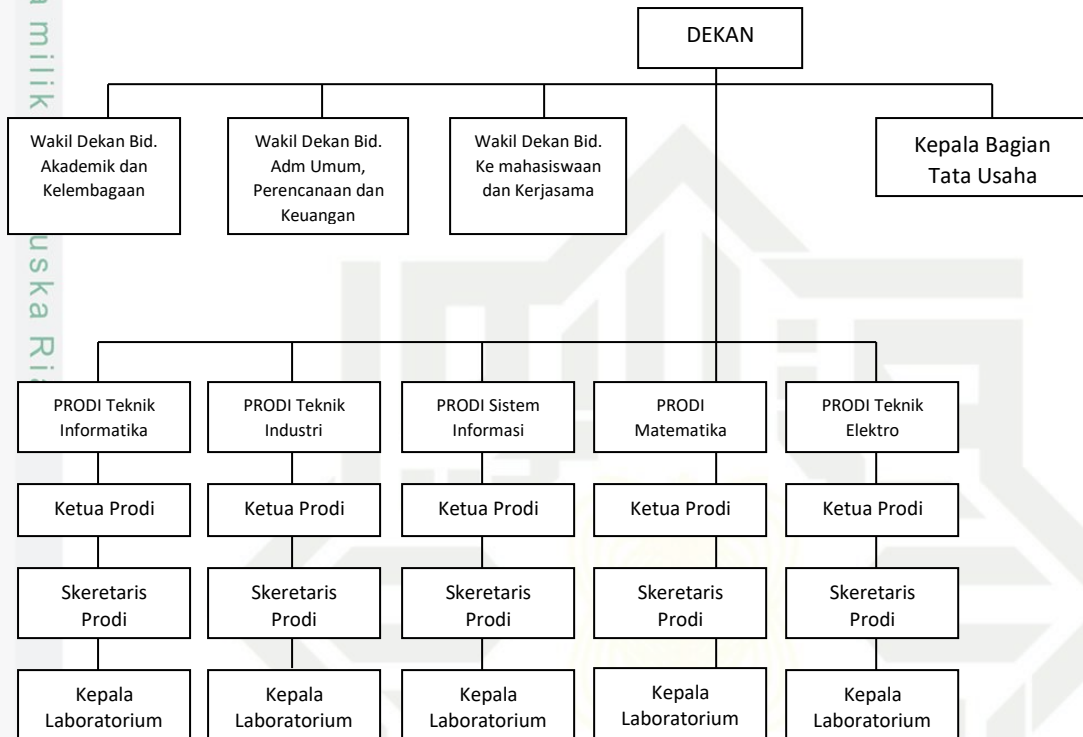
a milik
uska Ri

DEKAN

Wakil Dekan Bid. Akademik dan Kelembagaan

Wakil Dekan Bid. Adm Umum, Perencanaan dan Keuangan

Wakil Dekan Bid. Ke mahasiswaan dan Kerjasama

Kepala Bagian Tata Usaha

PRODI Teknik Informatika

PRODI Teknik Industri

PRODI Sistem Informasi

PRODI Matematika

PRODI Teknik Elektro

Ketua Prodi

Ketua Prodi

Ketua Prodi

Ketua Prodi

Ketua Prodi

Skeretaris Prodi

Skeretaris Prodi

Skeretaris Prodi

Skeretaris Prodi

Skeretaris Prodi

Kepala Laboratorium

Kepala Laboratorium

Kepala Laboratorium

Kepala Laboratorium

Kepala Laboratorium